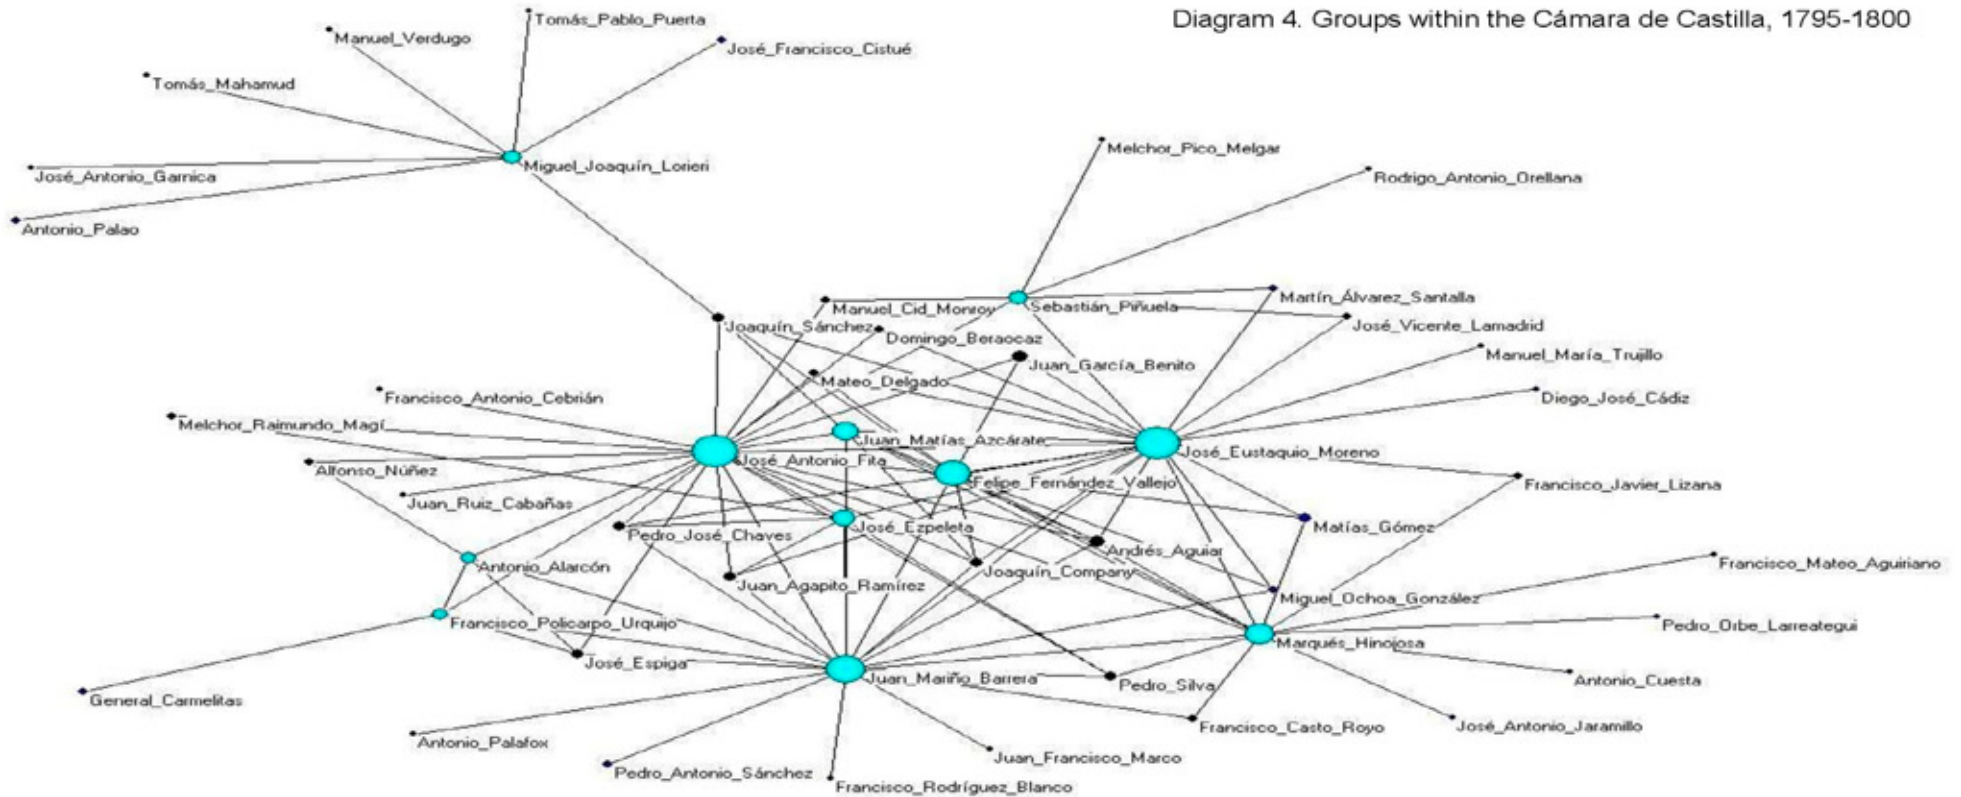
Diagram 4. Groups within the Cámara de Castilla, 1795-1800

Tomás_Pablo_Puerta
Manuel_Verdugo
José_Francisco_Cistué
Tomás_Mahamud
José_Antonio_Garnica
Miguel_Joaquín_Lorieri
Antonio_Palao
Melchor_Pico_Melgar
Rodrigo_Antonio_Orellana
Manuel_Cid_Monroy
Sebastián_Piñuela
Martín_Álvarez_Santalla
José_Vicente_Lamadrid
Joaquín_Sánchez
Domingo_Beraocaz
Manuel_María_Trujillo
Juan_García_Benito
Mateo_Delgado
Diego_José_Cádiz
Francisco_Antonio_Cebrián
Melchor_Raimundo_Magí
Juan_Matías_Azcárate
José_Eustaquio_Moreno
José_Antonio_Fita
Alfonso_Núñez
Felipe_Fernández_Vallejo
Francisco_Javier_Lizana
Juan_Ruiz_Cabañas
Matías_Gómez
José_Ezpeleta
Pedro_José_Chaves
Andrés_Aguiar
Francisco_Mateo_Aguiriano
Antonio_Alarcón
Joaquín_Company
Juan_Agapito_Ramírez
Miguel_Ochoa_González
Francisco_Policarpo_Urquijo
Pedro_Orbe_Larreategui
Marqués_Hinojosa
José_Espiga
Juan_Mariño_Barrera
Antonio_Cuesta
Pedro_Silva
General_Carmelitas
Francisco_Casto_Royo
José_Antonio_Jaramillo
Antonio_Palafox
Juan_Francisco_Marco
Pedro_Antonio_Sánchez
Francisco_Rodríguez_Blanco